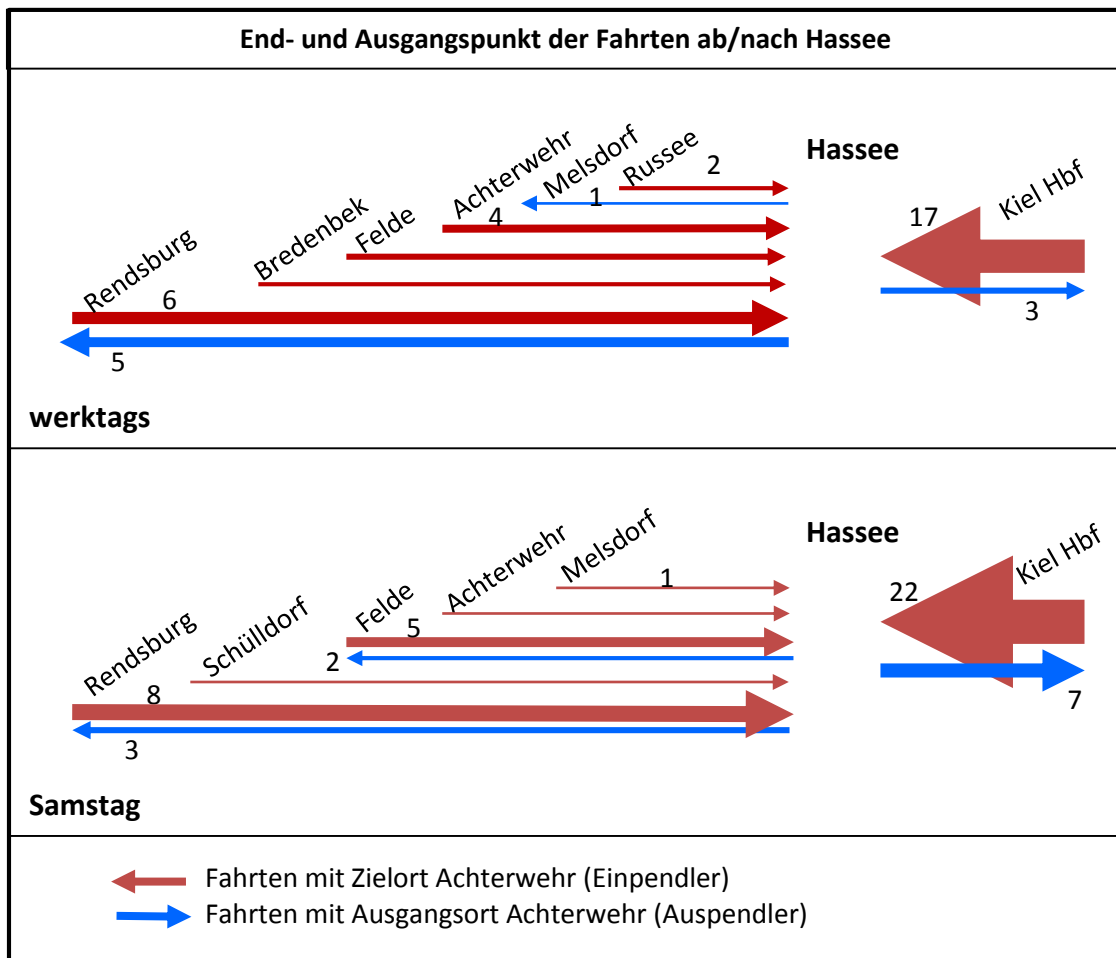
End- und Ausgangspunkt der Fahrten ab/nach Hassee

Rendsburg
Bredenbek
Felde
Achterwehr
Melsdorf
Russee
Hassee
2
1
4
6
5
17
Kiel Hbf
3

werktags

Rendsburg
Schülldorf
Felde
Achterwehr
Melsdorf
Hassee
1
5
2
8
3
22
Kiel Hbf
7

Samstag

Fahrten mit Zielort Achterwehr (Einpendler)
Fahrten mit Ausgangsort Achterwehr (Auspendler)